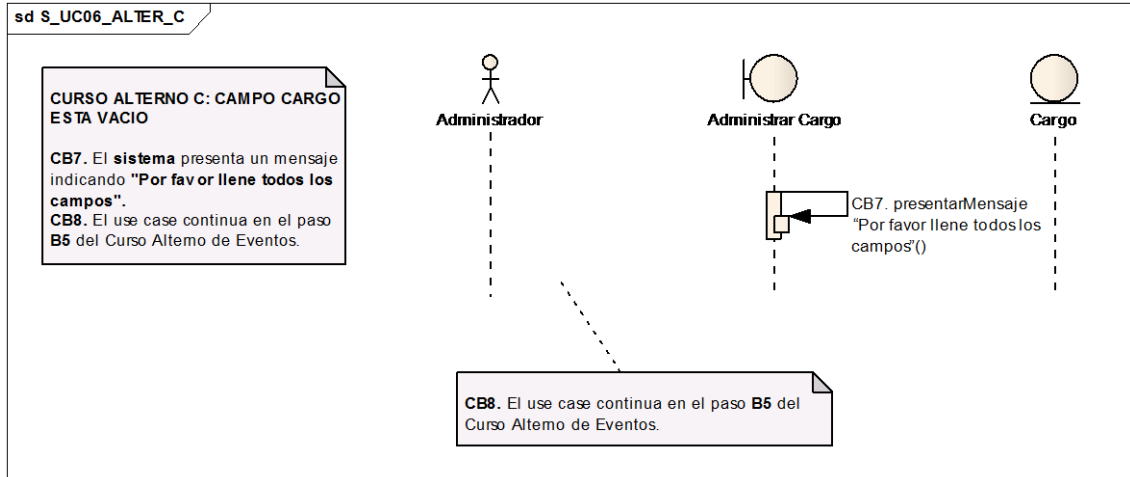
sd S_UC06_ALTER_C

CURSO ALTERNO C: CAMPO CARGO ESTA VACIO

CB7. El sistema presenta un mensaje indicando "Por fav or llene todos los campos".
CB8. El use case continua en el paso B5 del Curso Alterno de Eventos.

Administrador

Administrar Cargo

Cargo

CB7. presentarMensaje "Por favor llene todos los campos"()

CB8. El use case continua en el paso B5 del Curso Alterno de Eventos.